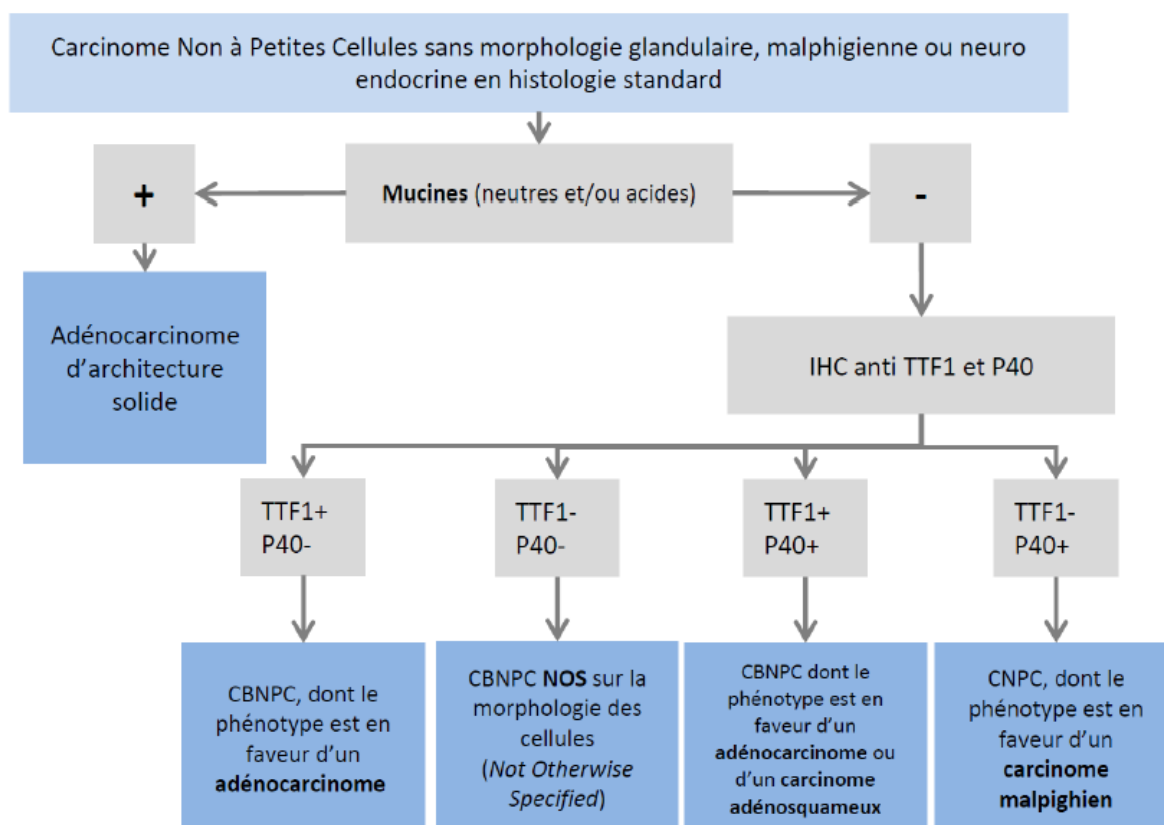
Carcinome Non à Petites Cellules sans morphologie glandulaire, malphigienne ou neuro endocrine en histologie standard

+

Mucines (neutres et/ou acides)

-

Adénocarcinome d'architecture solide

IHC anti TTF1 et P40

TTF1+
P40-

TTF1-
P40-

TTF1+
P40+

TTF1-
P40+

CBNPC, dont le phénotype est en faveur d'un **adénocarcinome**

CBNPC **NOS** sur la morphologie des cellules (*Not Otherwise Specified*)

CBNPC dont le phénotype est en faveur d'un **adénocarcinome** ou d'un **carcinome adénosquameux**

CNPC, dont le phénotype est en faveur d'un **carcinome malpighien**